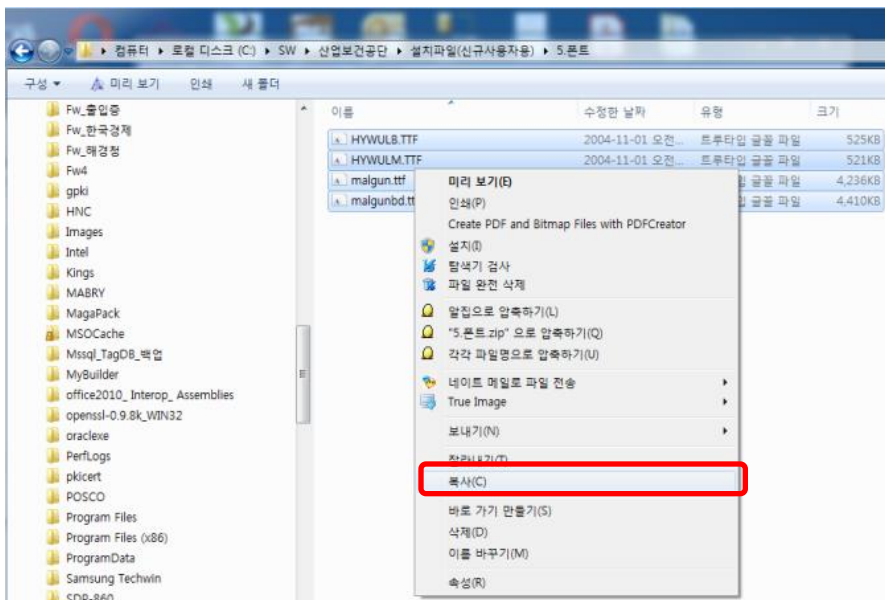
▸ 컴퓨터 ▸ 로컬 디스크 (C:) ▸ SW ▸ 산업보건공단 ▸ 설치파일(신규사용자용) ▸ 5.폰트

구성 ▾ 미리 보기 인쇄 새 폴더

Fw_출입증
Fw_한국경제
Fw_해경청
Fw4
gpki
HNC
Images
Intel
Kings
MABRY
MagaPack
MSOCache
Mssql_TagDB_백업
MyBuilder
office2010_ Interop_ Assemblies
openssl-0.9.8k_WIN32
oraclexe
PerfLogs
pkicert
POSCO
Program Files
Program Files (x86)
ProgramData
Samsung Techwin
SDR-860

| 이름 | 수정한 날짜 | 유형 | 크기 |
|---|---|---|---|
| HYWULB.TTF | 2004-11-01 오전... | 트루타입 글꼴 파일 | 525KB |
| HYWULM.TTF | 2004-11-01 오전... | 트루타입 글꼴 파일 | 521KB |
| malgun.ttf | | 글꼴 파일 | 4,236KB |
| malgunbd.tt | | 글꼴 파일 | 4,410KB |

미리 보기(E)
인쇄(P)
Create PDF and Bitmap Files with PDFCreator
설치(I)
탐색기 검사
파일 완전 삭제
알집으로 압축하기(L)
"5.폰트.zip" 으로 압축하기(Q)
각각 파일명으로 압축하기(U)
네이트 메일로 파일 전송
True Image
보내기(N)
잘라내기(T)
복사(C)
바로 가기 만들기(S)
삭제(D)
이름 바꾸기(M)
속성(R)